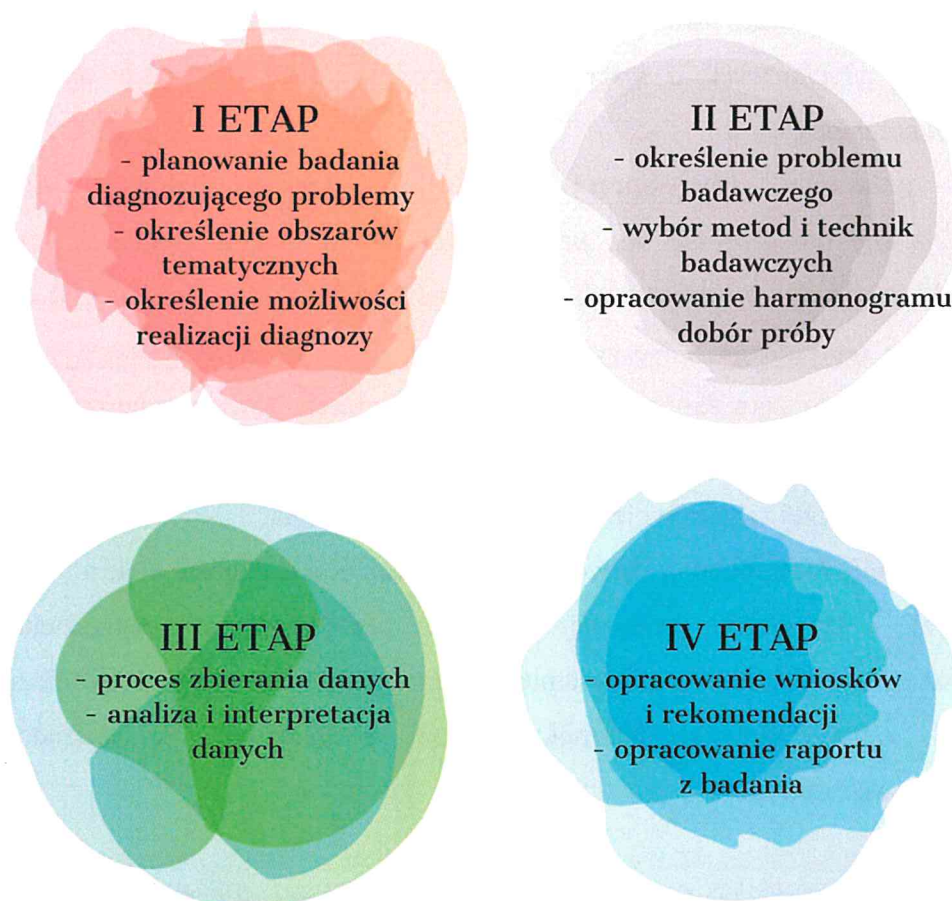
I ETAP
- planowanie badania diagnozującego problemy
- określenie obszarów tematycznych
- określenie możliwości realizacji diagnozy

II ETAP
- określenie problemu badawczego
- wybór metod i technik badawczych
- opracowanie harmonogramu dobór próby

III ETAP
- proces zbierania danych
- analiza i interpretacja danych

IV ETAP
- opracowanie wniosków i rekomendacji
- opracowanie raportu z badania